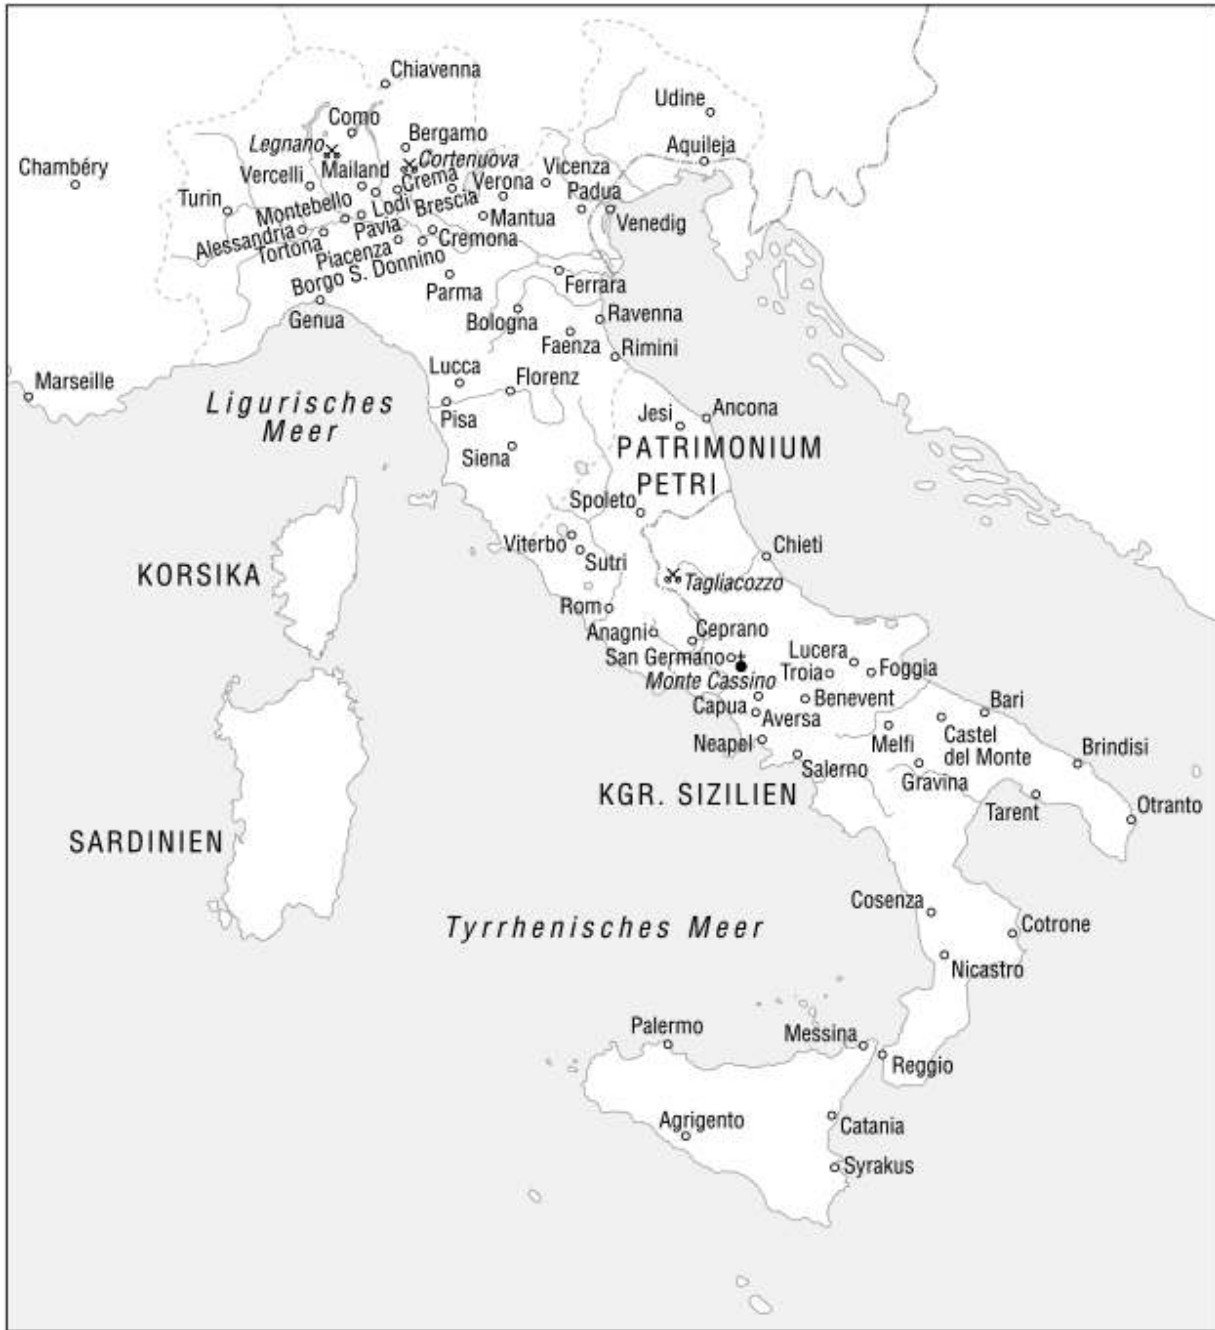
Chiavenna
Udine
Como
Bergamo
Legnano
Cortenuova
Aquileja
Chambéry
Vercelli
Mailand
Crema
Vicenza
Turin
Verona
Padua
Montebello
Lodi
Brescia
Mantua
Venedig
Alessandria
Pavia
Cremona
Tortona
Piacenza
Borgo S. Donnino
Parma
Ferrara
Genua
Bologna
Ravenna
Faenza
Rimini
Marseille
Lucca
Florenz
Ligurisches Meer
Pisa
Jesi
Ancona
PATRIMONIUM PETRI
Siena
Spoleto
Viterbo
Chieti
KORSIKA
Sutri
Tagliacozzo
Rom
Anagni
Ceprano
San Germano
Lucera
Monte Cassino
Troia
Foggia
Benevent
Bari
Capua
Aversa
Melfi
Castel del Monte
Brindisi
Neapel
Salerno
Gravina
KGR. SIZILIEN
Tarent
Otranto
SARDINIEN
Cosenza
Cotrone
Tyrrhenisches Meer
Nicastro
Palermo
Messina
Reggio
Agrigento
Catania
Syrakus